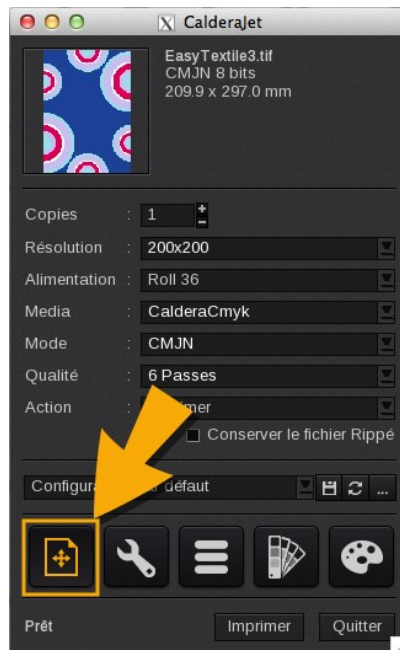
CalderaJet

EasyTextile3.tif
CMJN 8 bits
209.9 x 297.0 mm

| | | |
|---|---|---|
| Copies | : | 1 |
| Résolution | : | 200x200 |
| Alimentation | : | Roll 36 |
| Media | : | CalderaCmyk |
| Mode | : | CMJN |
| Qualité | : | 6 Passes |
| Action | : | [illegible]imer |

Conserver le fichier Rippé

Configura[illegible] défaut ...

Prêt
Imprimer
Quitter